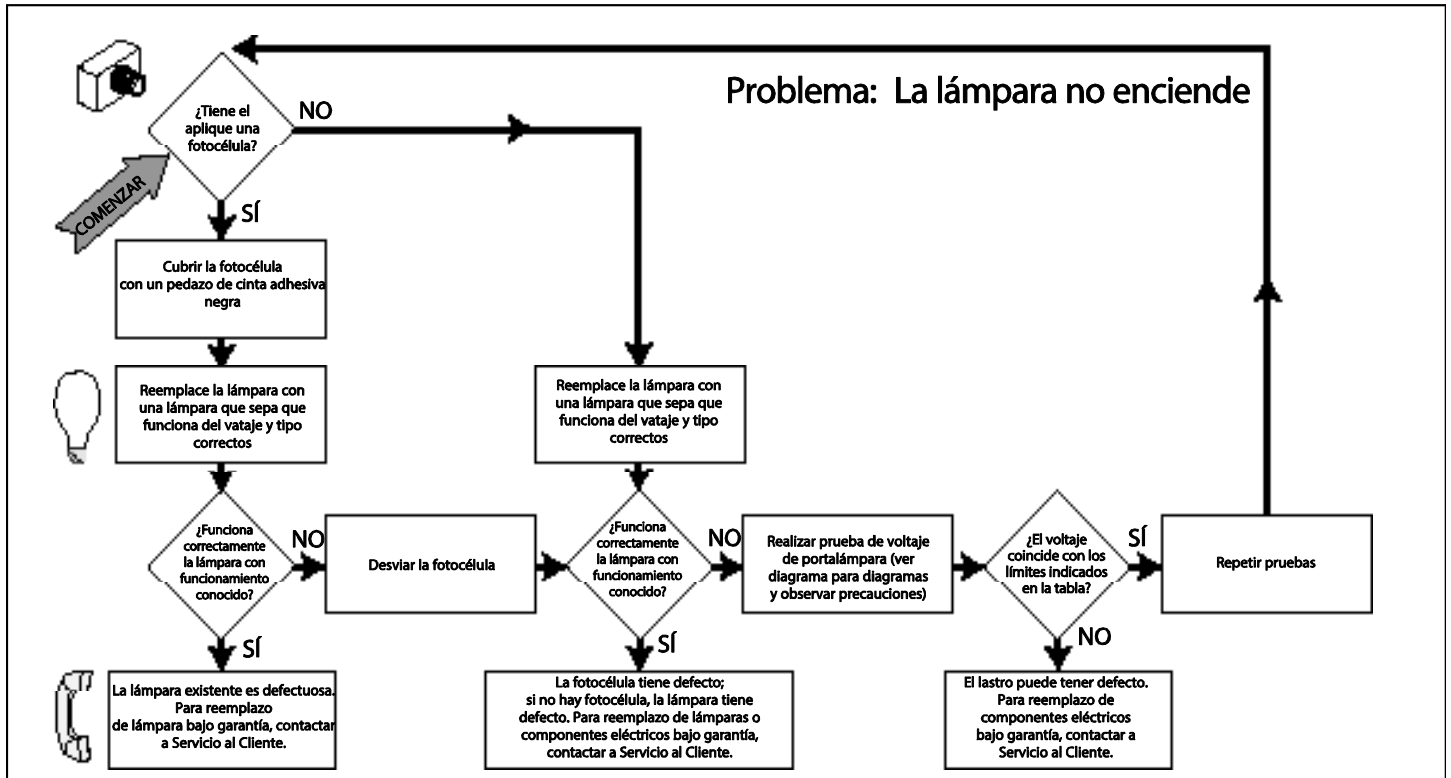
Problema: La lámpara no enciende

COMENZAR

¿Tiene el aplique una fotocélula?

NO

SÍ

Cubrir la fotocélula con un pedazo de cinta adhesiva negra

Reemplace la lámpara con una lámpara que sepa que funciona del vataje y tipo correctos

¿Funciona correctamente la lámpara con funcionamiento conocido?

NO

SÍ

La lámpara existente es defectuosa. Para reemplazo de lámpara bajo garantía, contactar a Servicio al Cliente.

Desviar la fotocélula

Reemplace la lámpara con una lámpara que sepa que funciona del vataje y tipo correctos

¿Funciona correctamente la lámpara con funcionamiento conocido?

NO

SÍ

La fotocélula tiene defecto; si no hay fotocélula, la lámpara tiene defecto. Para reemplazo de lámparas o componentes eléctricos bajo garantía, contactar a Servicio al Cliente.

Realizar prueba de voltaje de portalámpara (ver diagrama para diagramas y observar precauciones)

¿El voltaje coincide con los límites indicados en la tabla?

SÍ

NO

El lastro puede tener defecto. Para reemplazo de componentes eléctricos bajo garantía, contactar a Servicio al Cliente.

Repetir pruebas